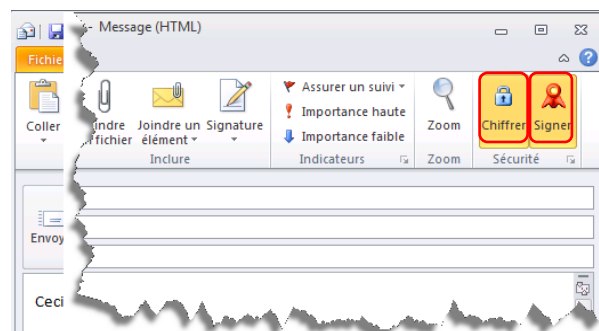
Fichie

Coller

Envoy

Ceci

- Message (HTML)

Joindre un fichier

Joindre un élément

Signature

Inclure

Assurer un suivi

Importance haute

Importance faible

Indicateurs

Zoom

Zoom

Chiffrer

Signer

Sécurité